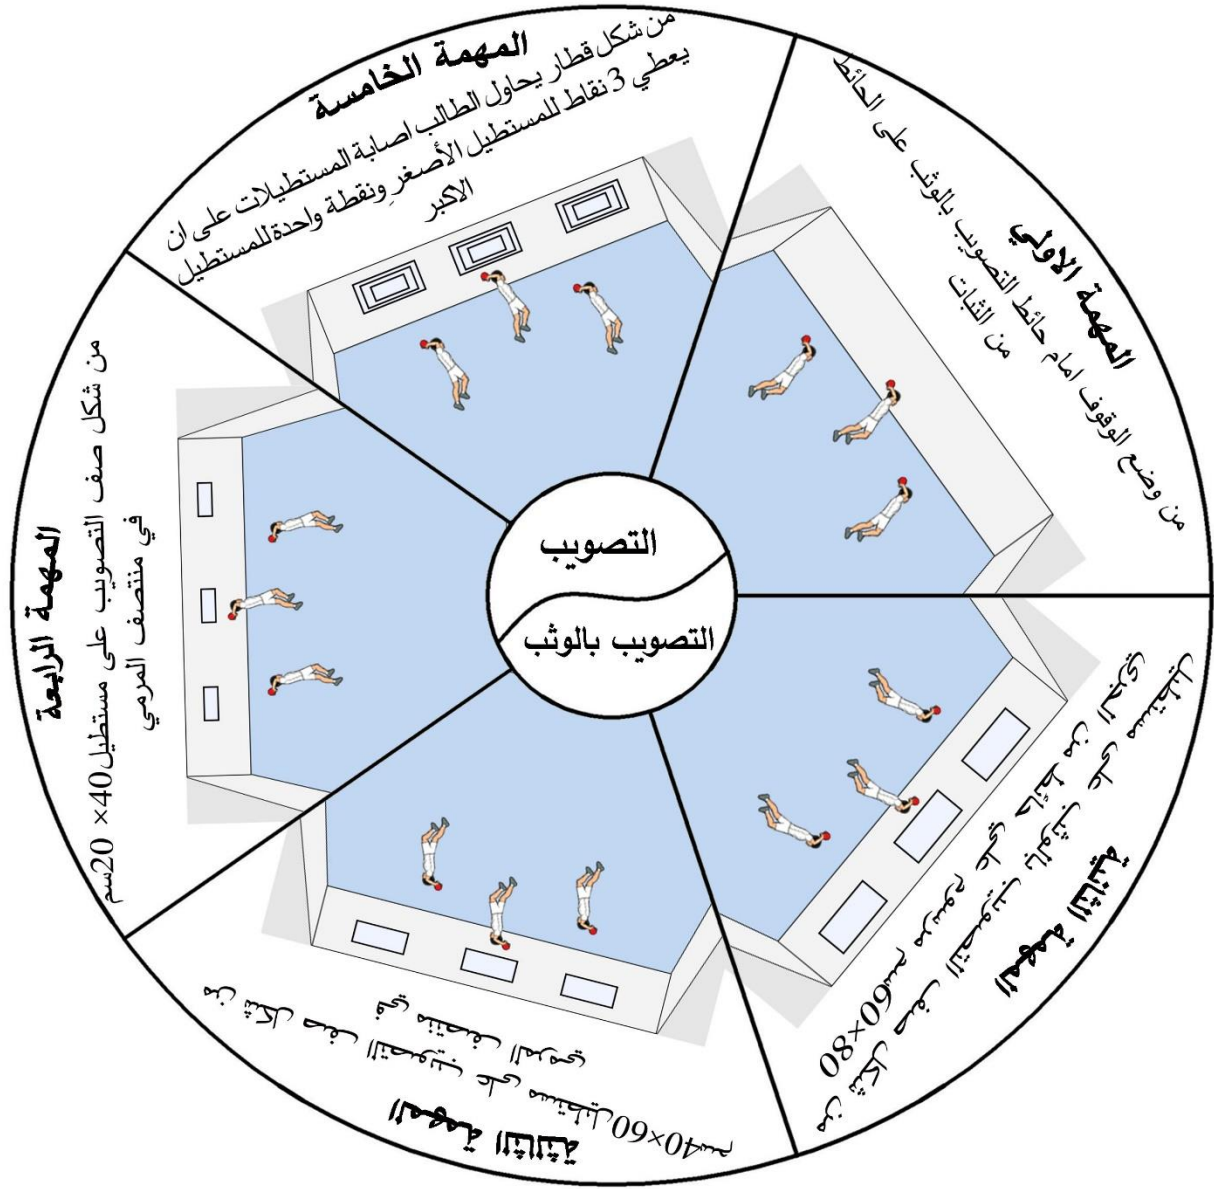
المهمة الخامسة
من شكل قطار يحاول الطالب اصابة المستطيلات على ان يعطي 3 نقاط للمستطيل الأصغر ونقطة واحدة للمستطيل الاكبر

المهمة الاولى
من وضع الوقوف امام حائط التصويب بالوثب على الحائط من الثبات

المهمة الثانية
من شكل صف التصويب على مستطيل 80×60سم

المهمة الثالثة
من شكل صف التصويب على مستطيل 40×60سم في الزاوية العليا

المهمة الرابعة
من شكل صف التصويب على مستطيل 40× 20سم في منتصف المرمى

التصويب
التصويب بالوثب